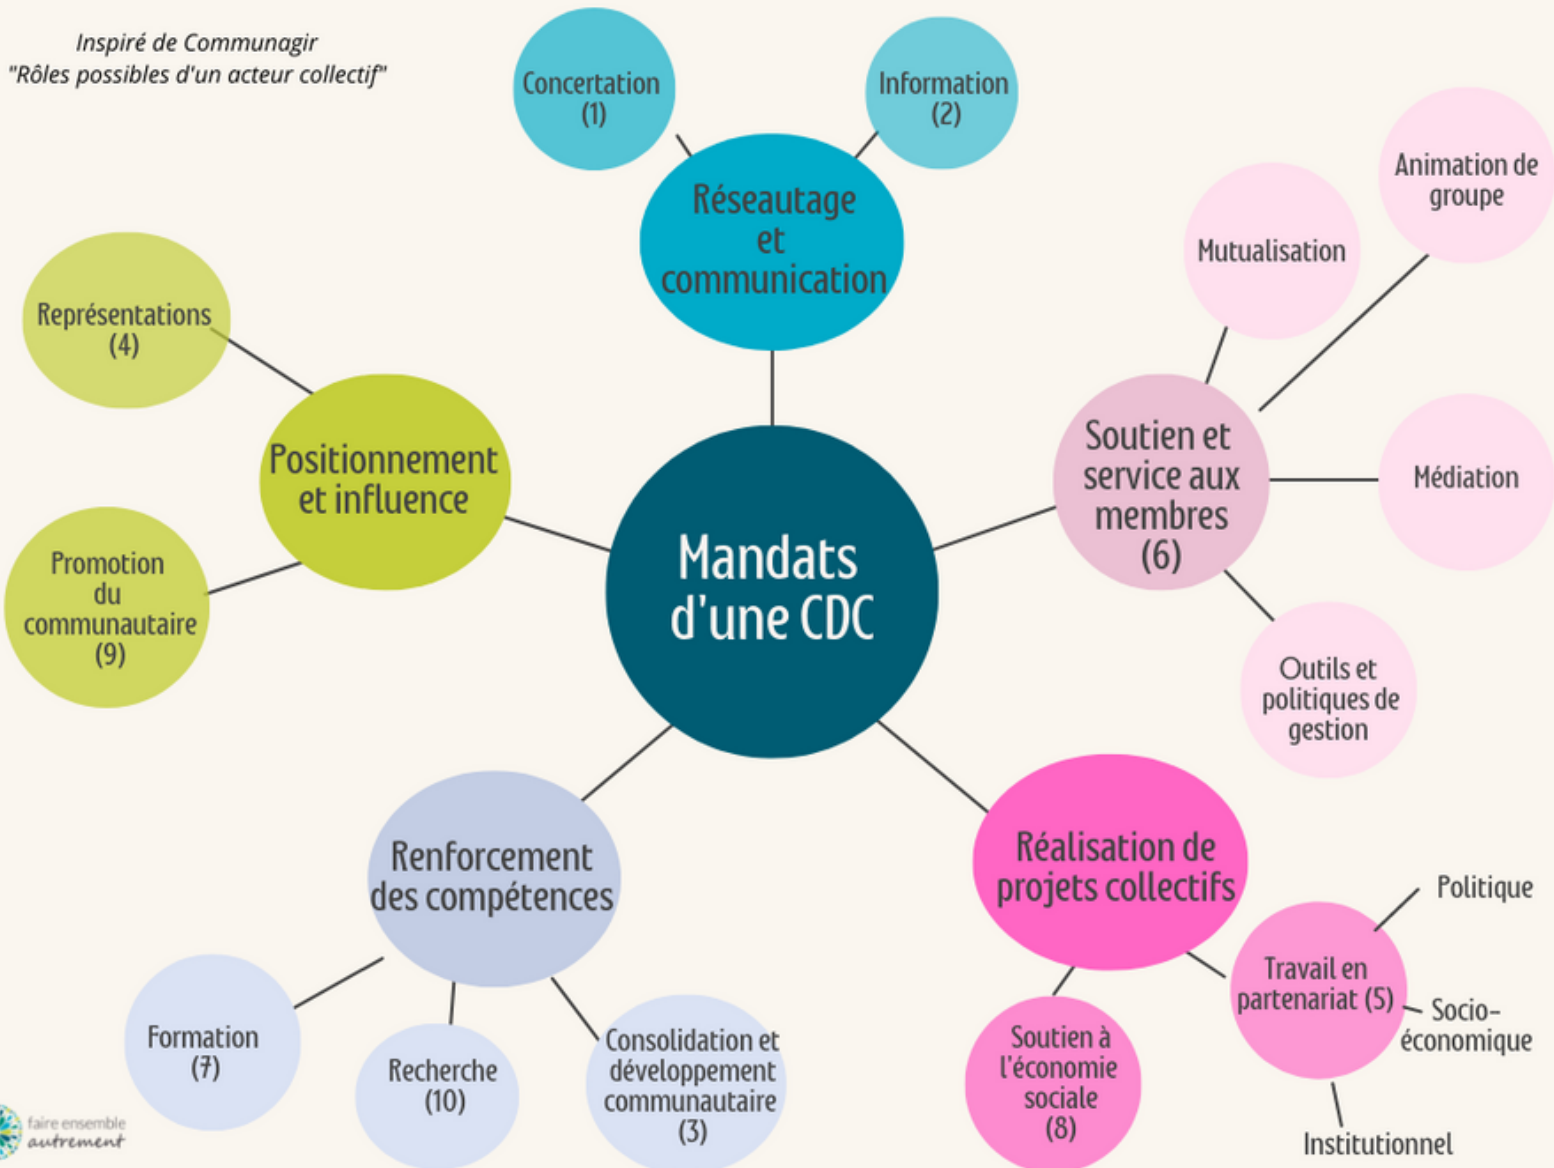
Inspiré de Communagir
"Rôles possibles d'un acteur collectif"

Concertation (1)

Information (2)

Réseautage et communication

Représentations (4)

Positionnement et influence

Promotion du communautaire (9)

Mandats d'une CDC

Mutualisation

Animation de groupe

Soutien et service aux membres (6)

Médiation

Outils et politiques de gestion

Renforcement des compétences

Formation (7)

Recherche (10)

Consolidation et développement communautaire (3)

Réalisation de projets collectifs

Soutien à l'économie sociale (8)

Travail en partenariat (5)

Politique

Socio-économique

Institutionnel

faire ensemble autrement